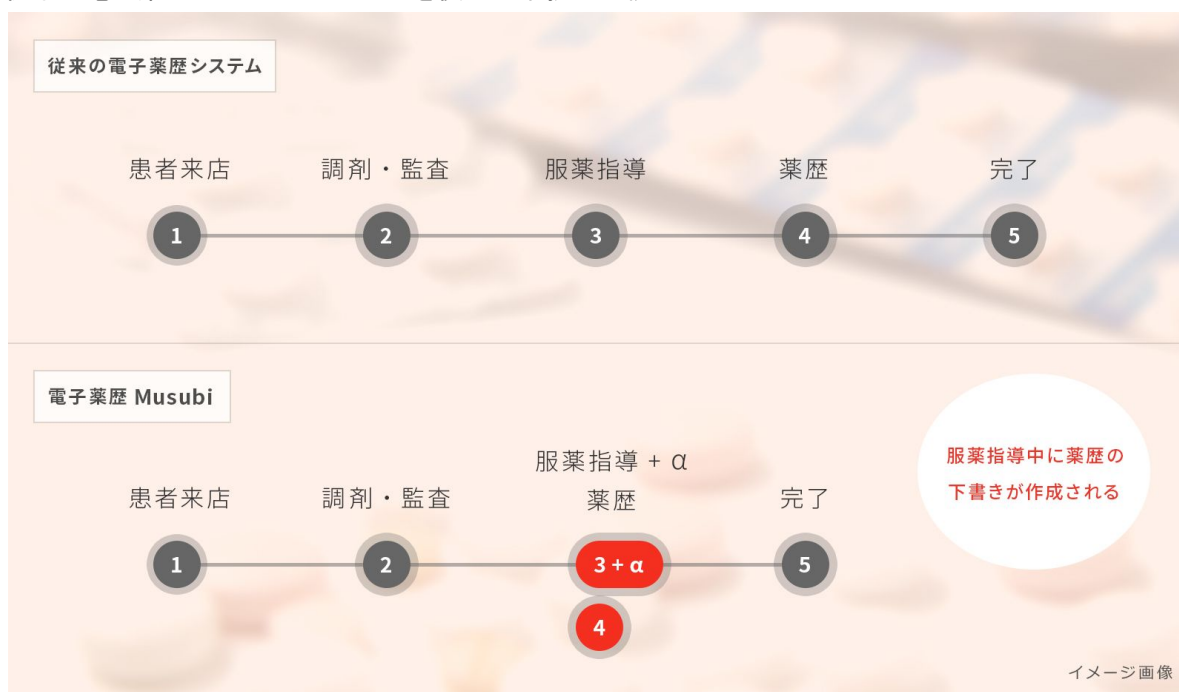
従来の電子薬歴システム

患者来店
1

調剤・監査
2

服薬指導
3

薬歴
4

完了
5

電子薬歴 Musubi

患者来店
1

調剤・監査
2

服薬指導 + α
薬歴
3 + α
4

完了
5

服薬指導中に薬歴の下書きが作成される

イメージ画像